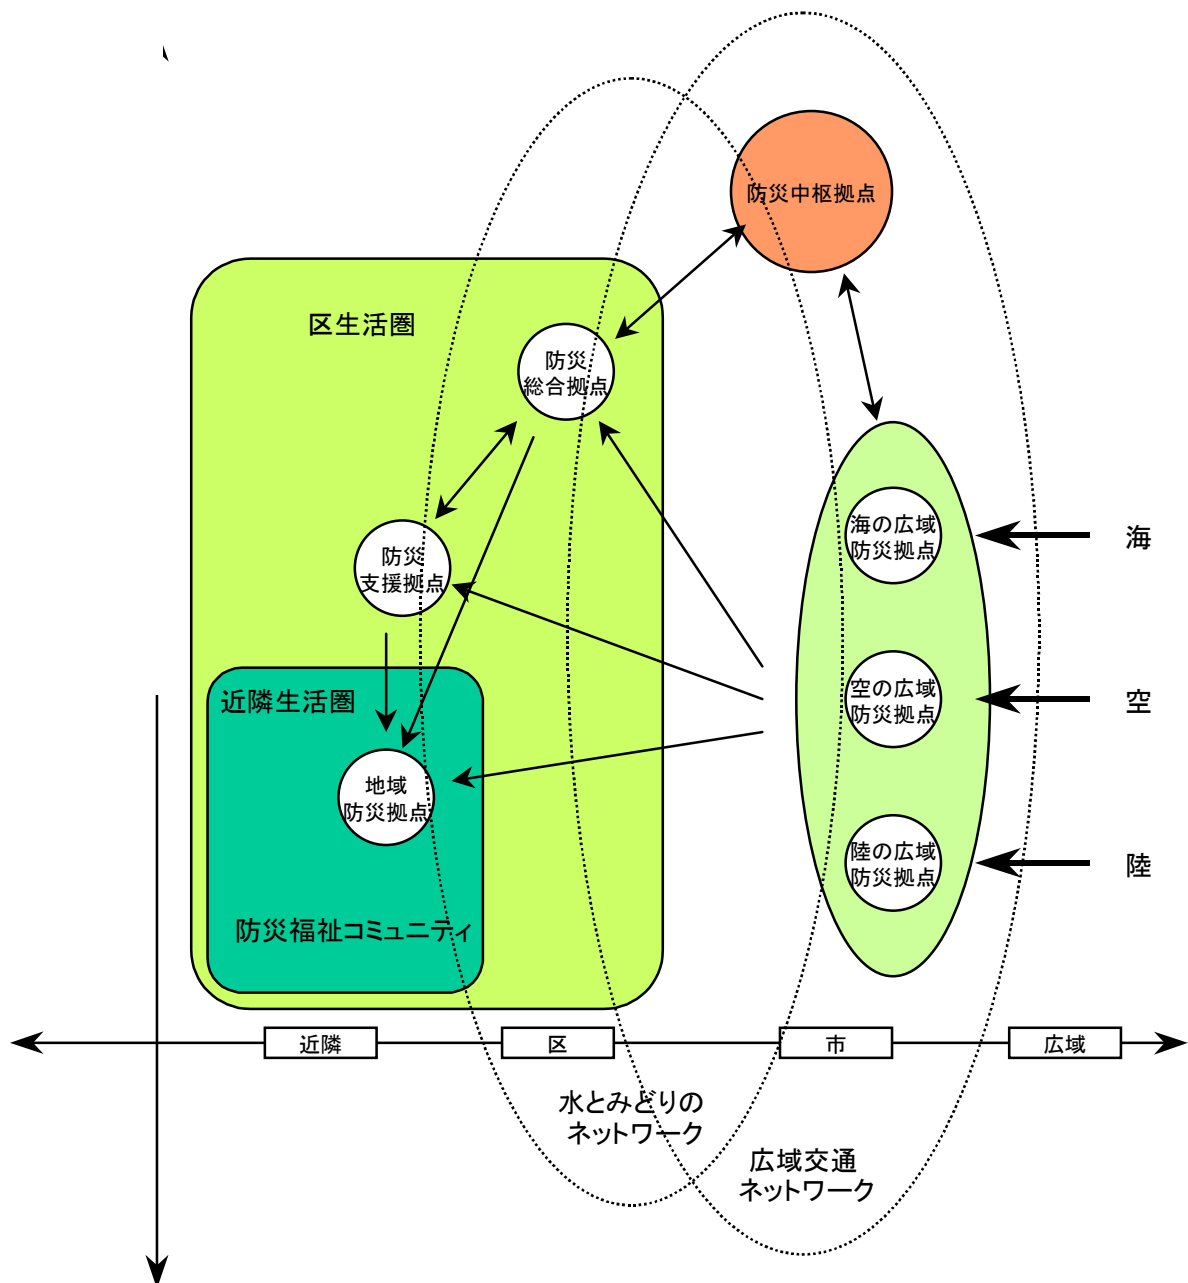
防災中枢拠点

区生活圏

防災総合拠点

防災支援拠点

近隣生活圏

地域防災拠点

防災福祉コミュニティ

海の広域防災拠点

空の広域防災拠点

陸の広域防災拠点

海

空

陸

近隣

区

市

広域

水とみどりのネットワーク

広域交通ネットワーク